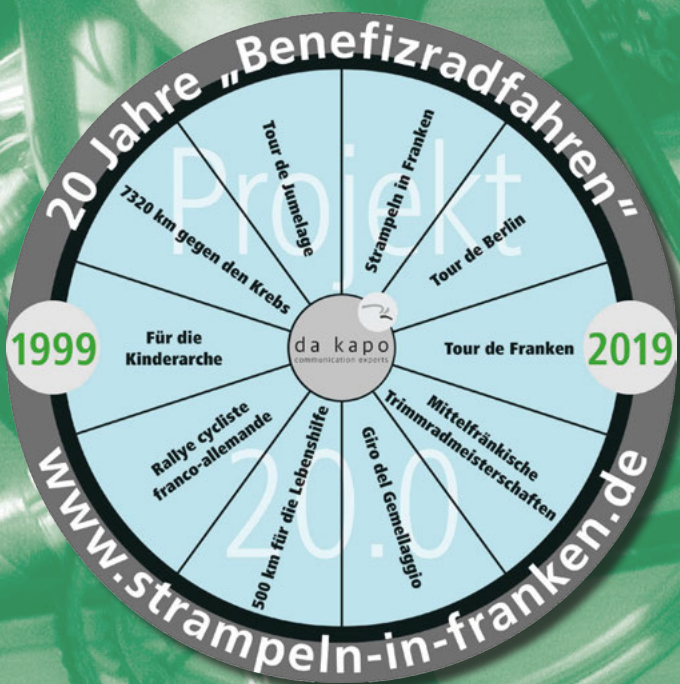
20 Jahre „Benefizradfahren“

Projekt

1999

2019

Tour de Jumelage

Strampeln in Franken

Tour de Berlin

Tour de Franken

Mittelfränkische Trimmradmeisterschaften

Giro del Gemellaggio

500 km für die Lebenshilfe

Rallye cycliste franco-allemande

Für die Kinderarche

7320 km gegen den Krebs

da kapo
communication experts

20.0

www.strampeln-in-franken.de